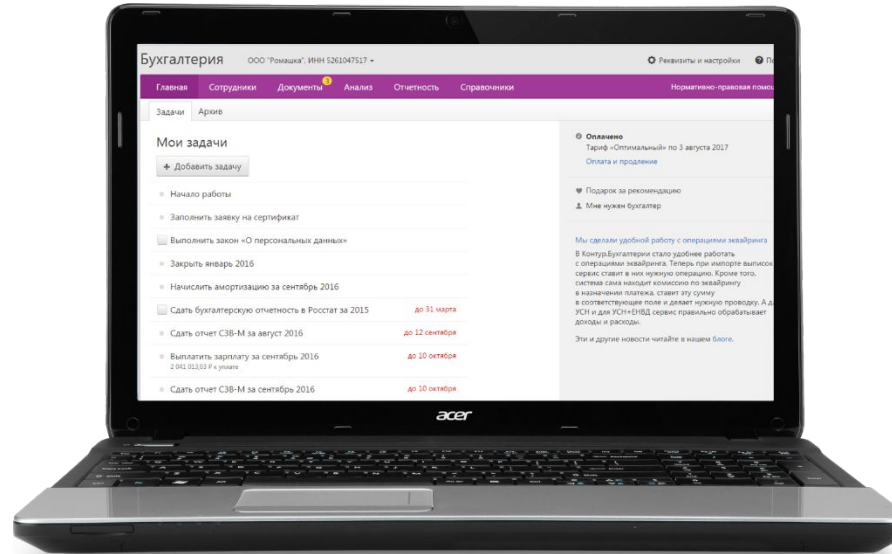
Бухгалтерия ООО "Ромашка", ИНН 5261047517 ▾

Реквизиты и настройки По

Главная Сотрудники Документы 3 Анализ Отчетность Справочники Нормативно-правовая помо

Задачи Архив

Мои задачи

+ Добавить задачу

Начало работы

Заполнить заявку на сертификат

Выполнить закон «О персональных данных»

Закрыть январь 2016

Начислить амортизацию за сентябрь 2016

Сдать бухгалтерскую отчетность в Росстат за 2015 до 31 марта

Сдать отчет СЗВ-М за август 2016 до 12 сентября

Выплатить зарплату за сентябрь 2016 до 10 октября
2 041 013,03 ₽ к уплате

Сдать отчет СЗВ-М за сентябрь 2016 до 10 октября

Оплачено
Тариф «Оптимальный» по 3 августа 2017
Оплата и продление

Подарок за рекомендацию
Мне нужен бухгалтер

Мы сделали удобной работу с операциями эквайринга
В Контур.Бухгалтерии стало удобнее работать с операциями эквайринга. Теперь при импорте выписок сервис ставит в них нужную операцию. Кроме того, система сама находит комиссию по эквайрингу в назначении платежа, ставит эту сумму в соответствующее поле и делает нужную проводку. А д УСН и для УСН+ЕНВД сервис правильно обрабатывает доходы и расходы.

Эти и другие новости читайте в нашем блоге.

acer